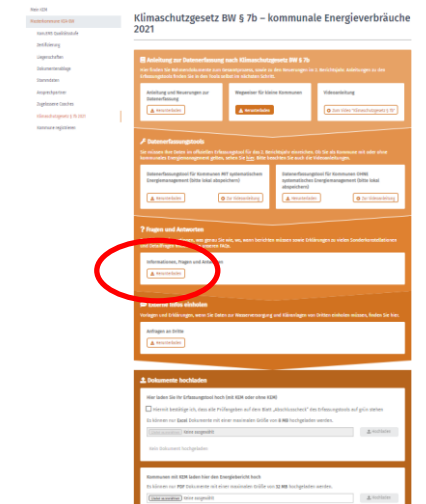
Klimaschutzgesetz BW § 7b – kommunale Energieverbräuche 2021

Anleitung zur Datenerfassung nach Klimaschutzgesetz BW § 7b

Anleitung und Neuerungen zur Datenerfassung

Wegweiser für kleine Kommunen

Videoanleitung

Datenerfassungstools

Fragen und Antworten

Informationen, Fragen und Antworten

Externe Hilfe einholen

Anfragen an Dritte

Dokumente hochladen

Hochladen

Hochladen